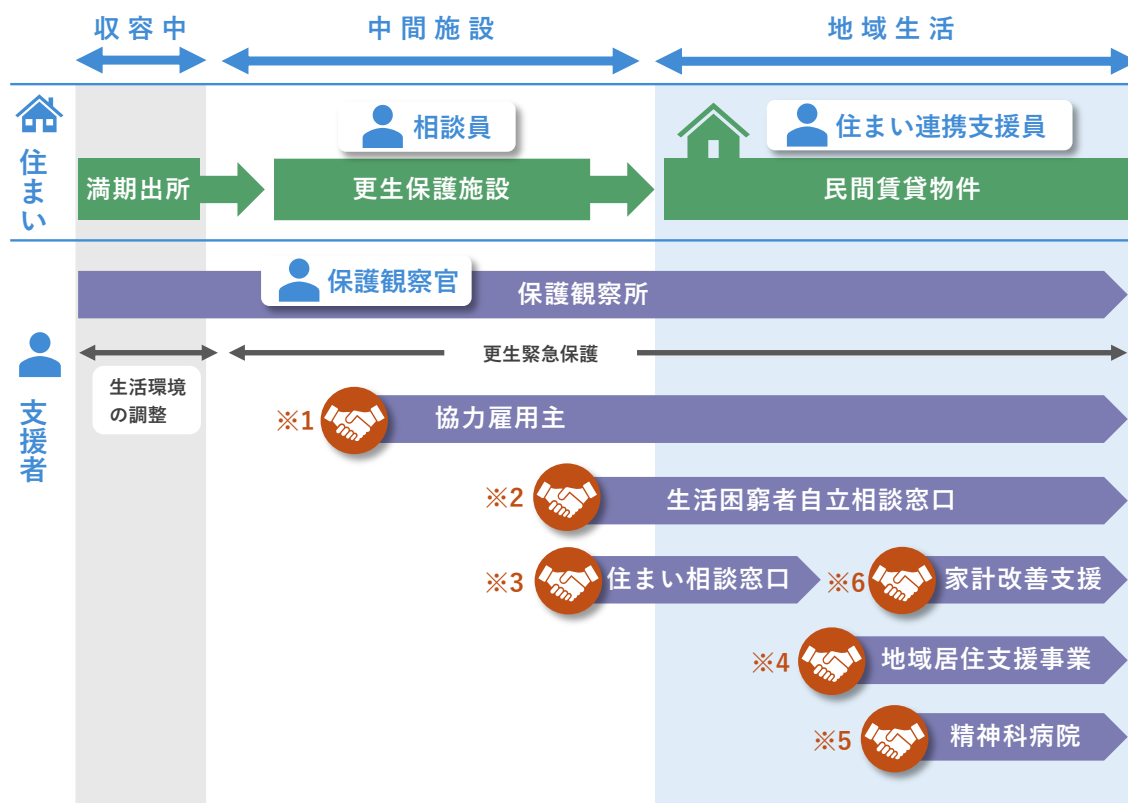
収容中

中間施設

地域生活

住まい

満期出所

相談員

更生保護施設

住まい連携支援員

民間賃貸物件

支援者

保護観察官

保護観察所

生活環境の調整

更生緊急保護

※1 協力雇用主

※2 生活困窮者自立相談窓口

※3 住まい相談窓口

※6 家計改善支援

※4 地域居住支援事業

※5 精神科病院